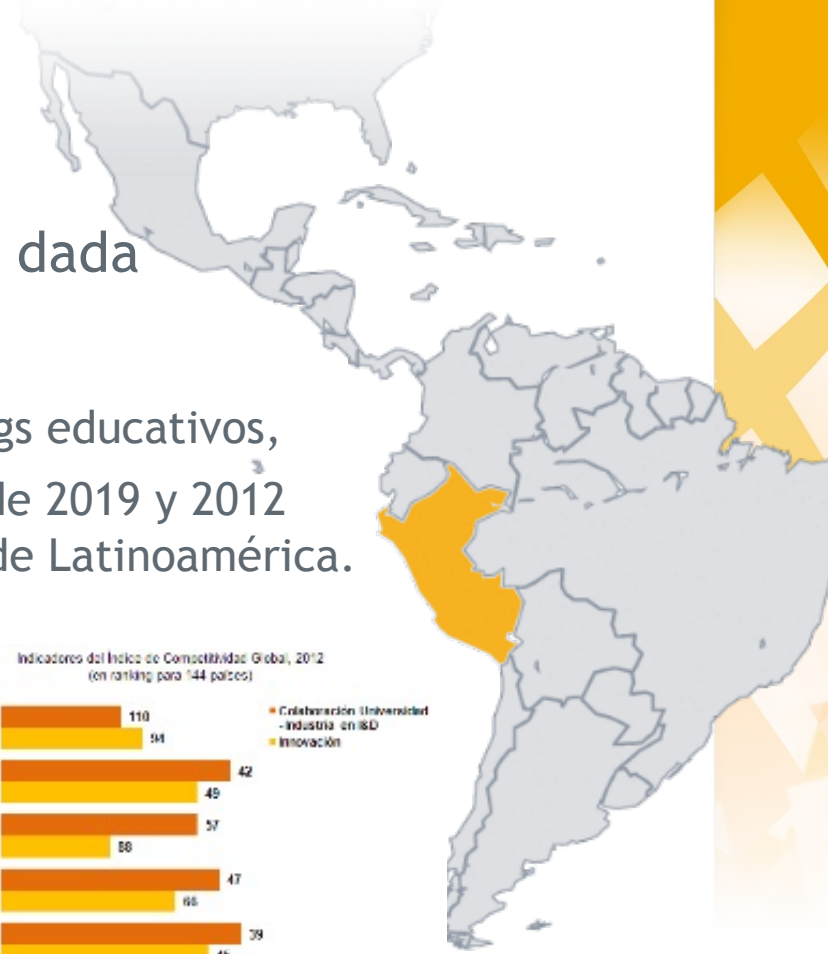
dada

gs educativos,

le 2019 y 2012

de Latinoamérica.

Indicadores del Índice de Competitividad Global, 2012
(en ranking para 144 países)

Colaboración Universidad - Industria en I&D
Innovación

110
94
42
49
57
88
47
66
39
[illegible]